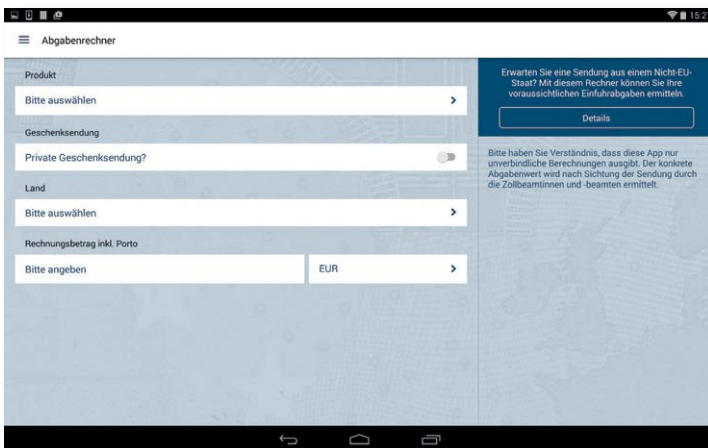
15:2

Abgabenrechner

Produkt

Bitte auswählen

Geschenksendung

Private Geschenksendung?

Land

Bitte auswählen

Rechnungsbetrag inkl. Porto

Bitte angeben

EUR

Erwarten Sie eine Sendung aus einem Nicht-EU-Staat? Mit diesem Rechner können Sie Ihre voraussichtlichen Einfuhrabgaben ermitteln.

Details

Bitte haben Sie Verständnis, dass diese App nur unverbindliche Berechnungen ausgibt. Der konkrete Abgabenwert wird nach Sichtung der Sendung durch die Zollbeamtinnen und -beamten ermittelt.